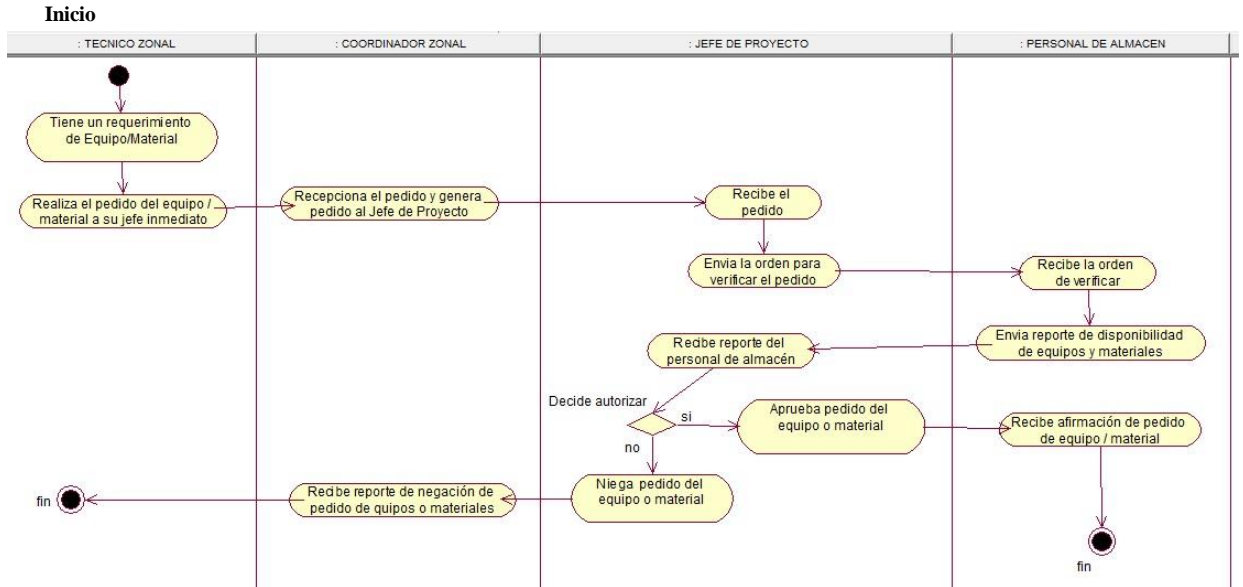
Inicio

: TECNICO ZONAL

: COORDINADOR ZONAL

: JEFE DE PROYECTO

: PERSONAL DE ALMACEN

Tiene un requerimiento de Equipo/Material

Realiza el pedido del equipo / material a su jefe inmediato

Recepciona el pedido y genera pedido al Jefe de Proyecto

Recibe el pedido

Envia la orden para verificar el pedido

Recibe la orden de verificar

Envia reporte de disponibilidad de equipos y materiales

Recibe reporte del personal de almacén

Decide autorizar

si

no

Aprueba pedido del equipo o material

Recibe afirmación de pedido de equipo / material

Niega pedido del equipo o material

Recibe reporte de negación de pedido de quipos o materiales

fin

fin